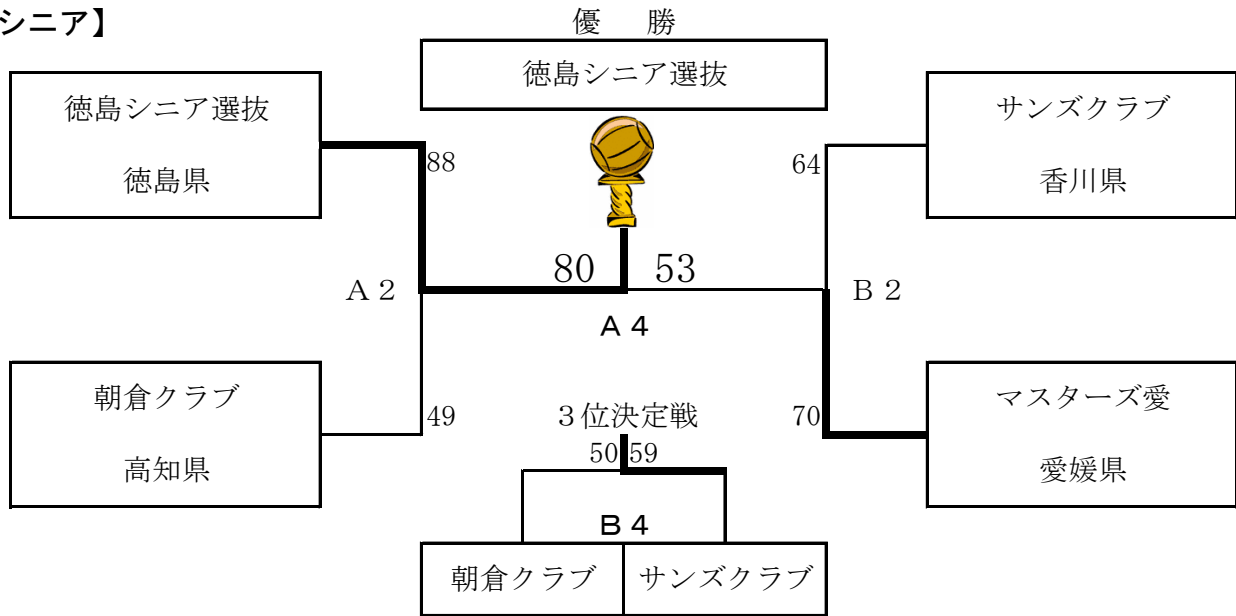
シニア】

優　勝

徳島シニア選抜

徳島シニア選抜

徳島県

88

80

53

64

サンズクラブ

香川県

A２

A４

B２

朝倉クラブ

高知県

49

３位決定戦

70

マスターズ愛

愛媛県

50

59

B４

朝倉クラブ

サンズクラブ